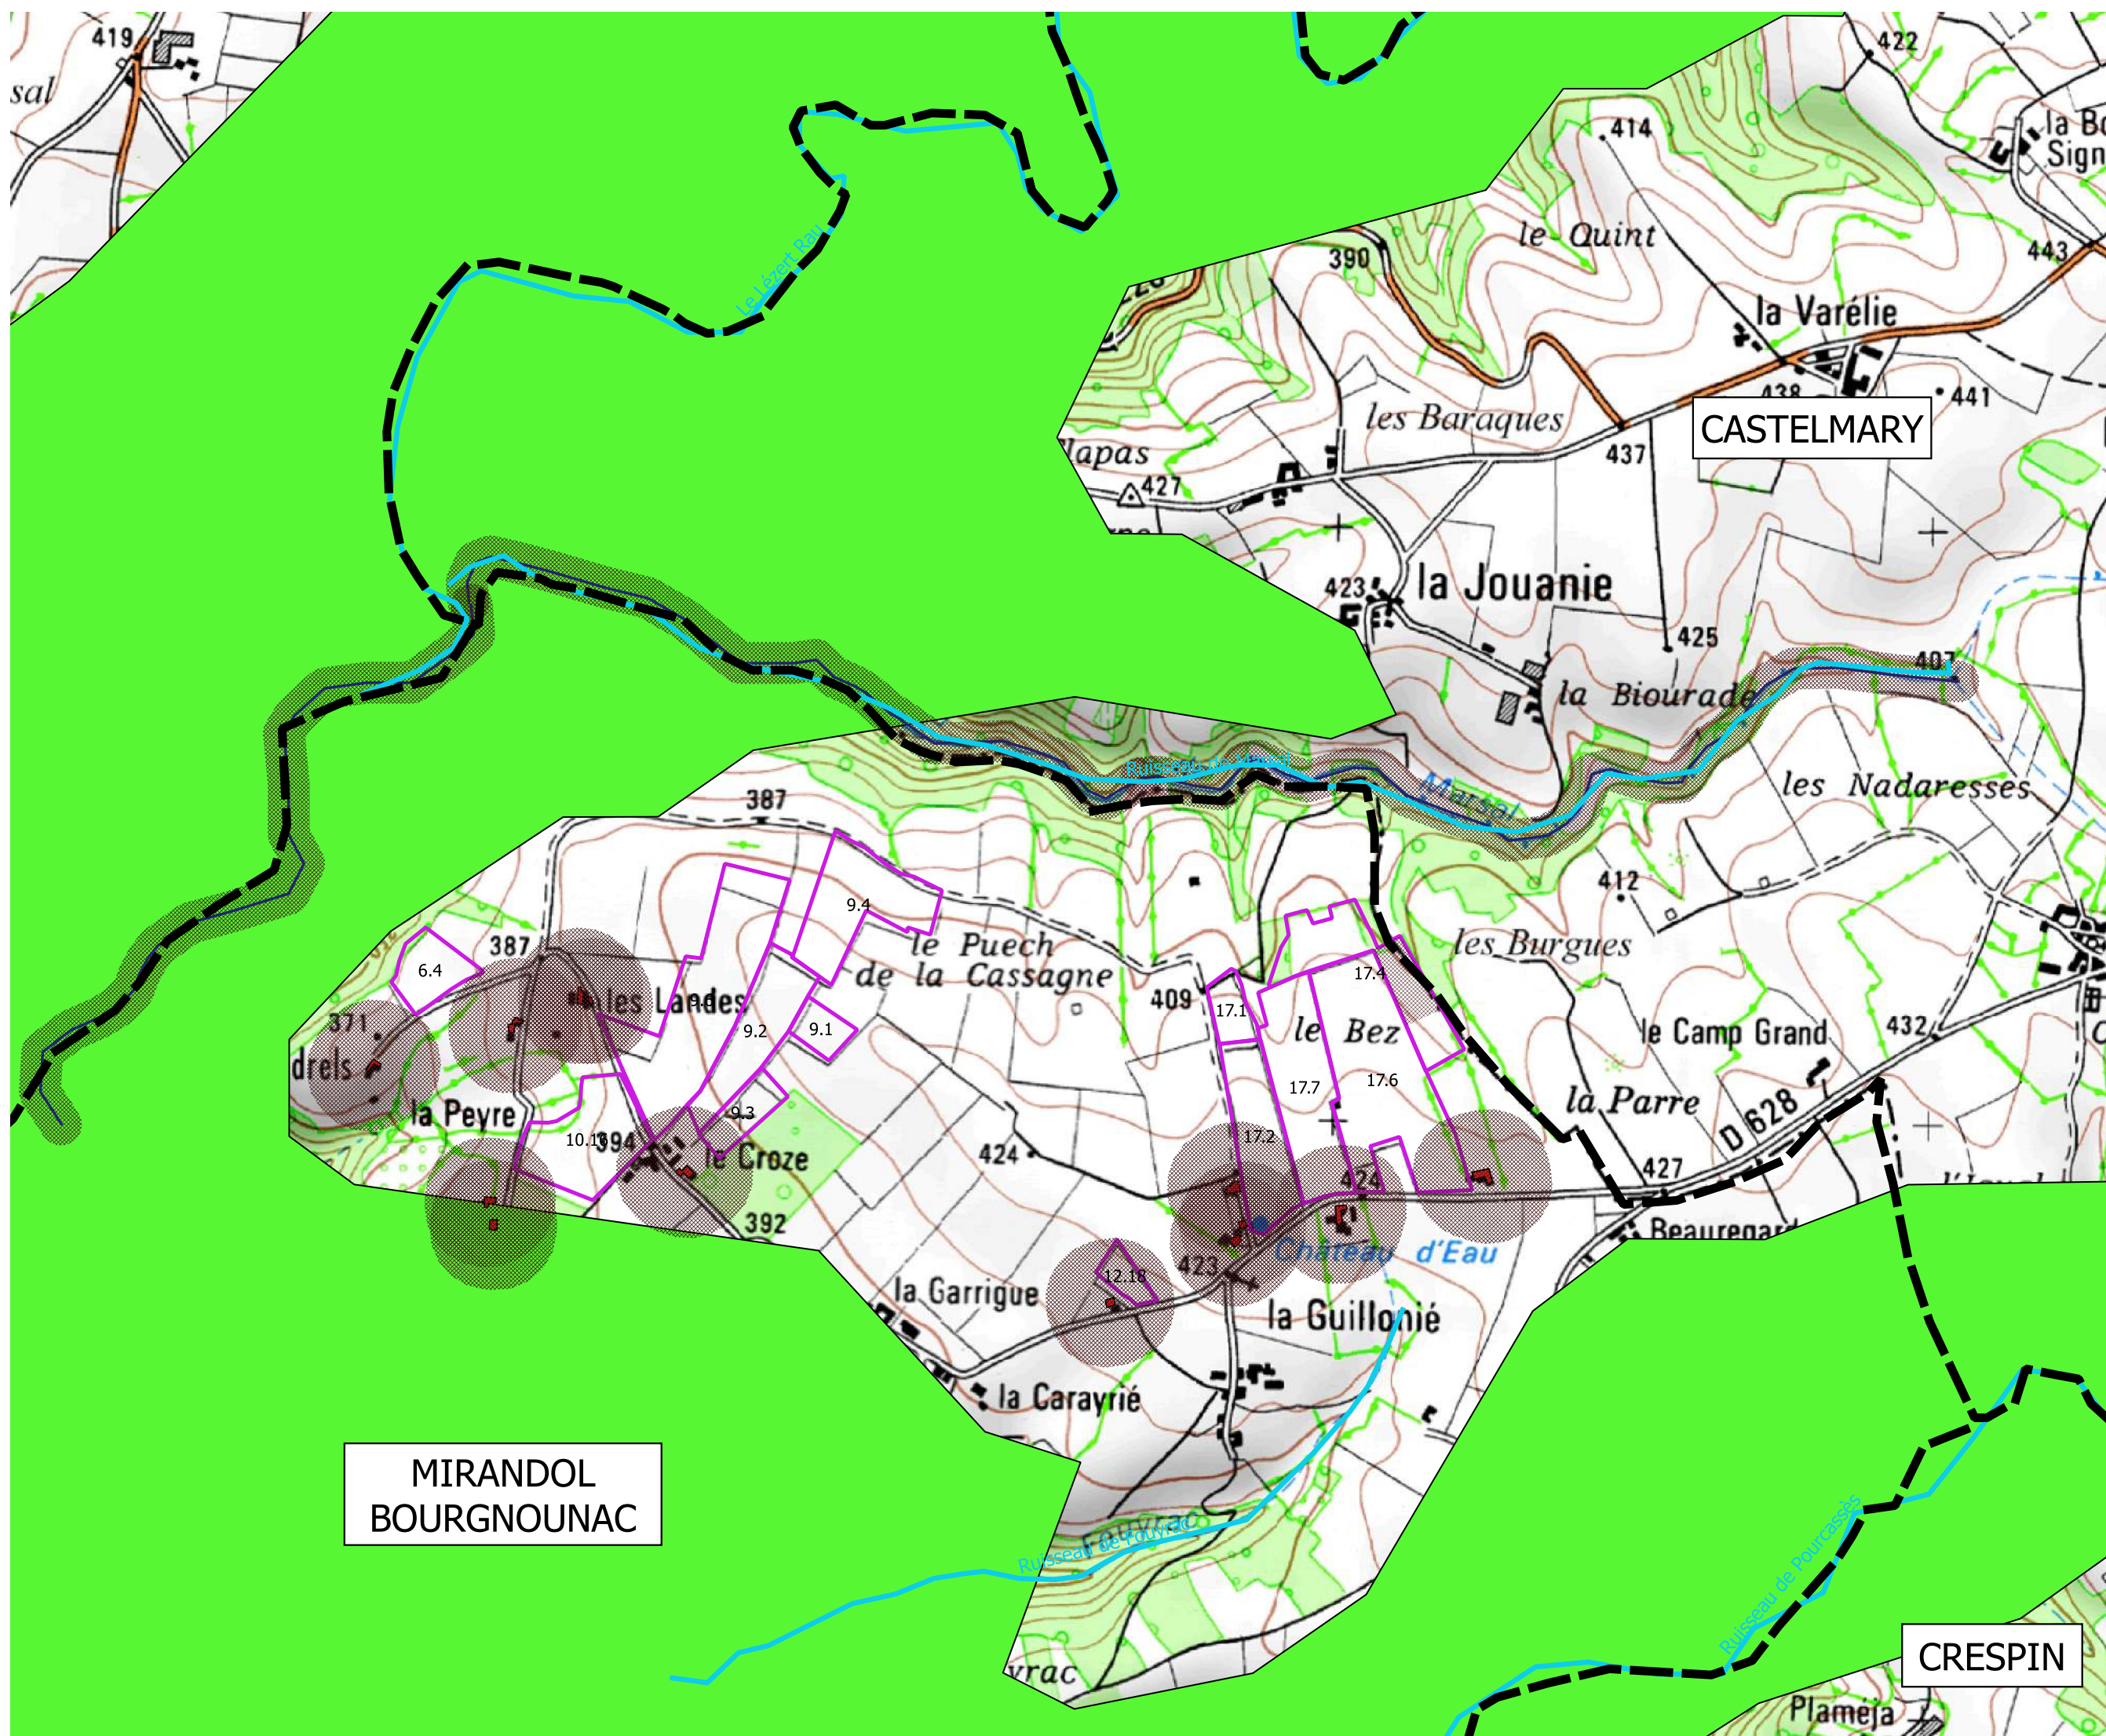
419
sal
422
414
la Bo
Sign
le Quint
390
443
la Varélie
438
441
CASTELMARY
les Baraques
437
lapas
427
la Jouanie
423
425
407
la Biourade
Le Lézert Rau
Ruisseau de Marsal
Marsal
les Nadaresses
387
412
9.4
le Puech
de la Cassagne
les Burgues
6.4
387
17.4
409
17.1
les Landes
9.2
9.1
le Bez
le Camp Grand
432
371
drels
17.7
17.6
la Parre
D 628
la Peyre
9.3
17.2
10.16
394
le Croze
424
424
427
392
Beauregard
Château d'Eau
423
12.18
la Garrigue
la Guillonié
la Carayrié
MIRANDOL
BOURGNOUNAC
Ruisseau de Fouyrac
Ruisseau de Pourcassès
yrac
CRESPIN
Plameja